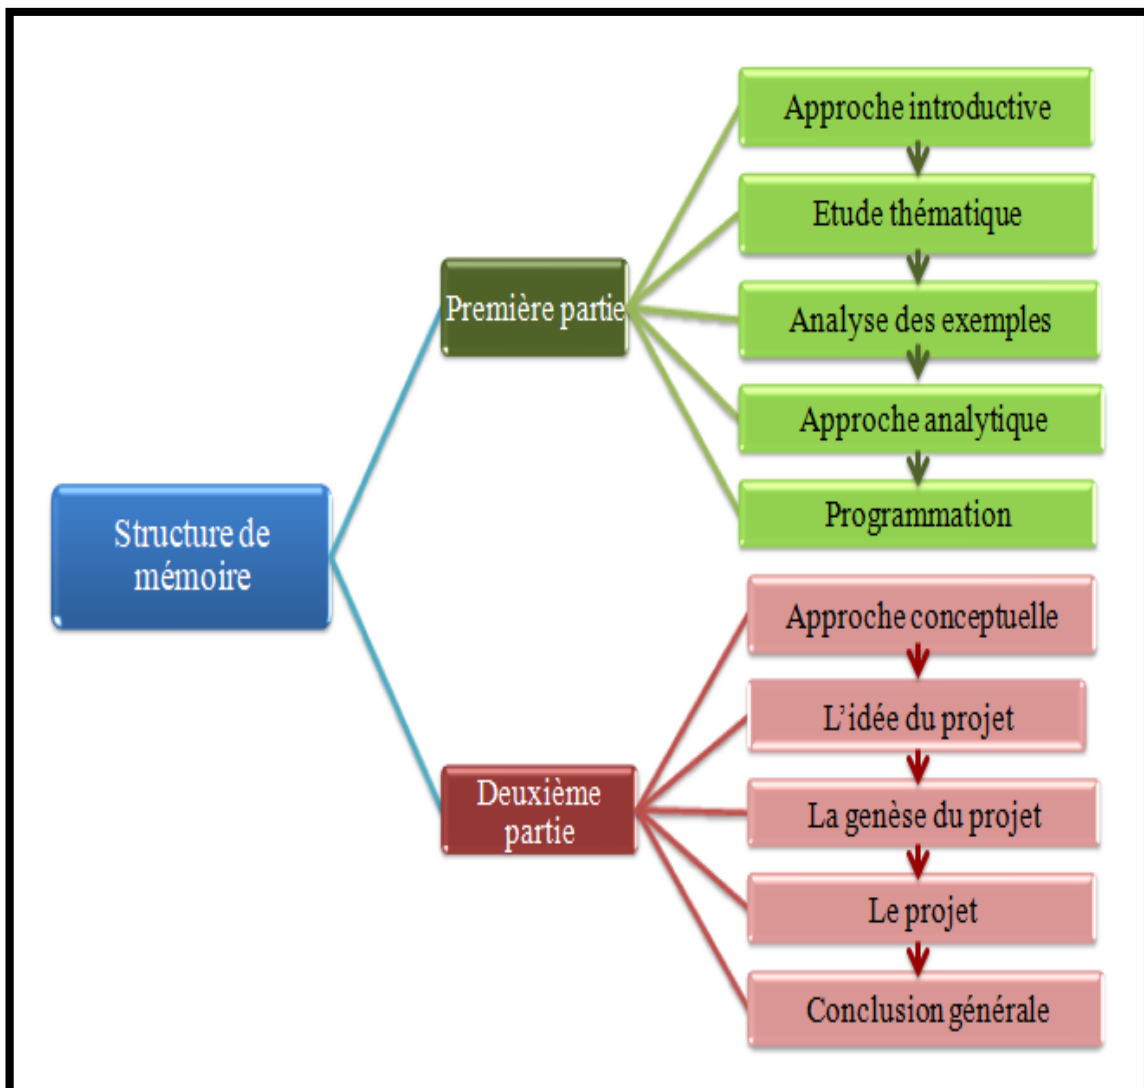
Structure de mémoire

Première partie

Approche introductive

Etude thématique

Analyse des exemples

Approche analytique

Programmation

Deuxième partie

Approche conceptuelle

L'idée du projet

La genèse du projet

Le projet

Conclusion générale